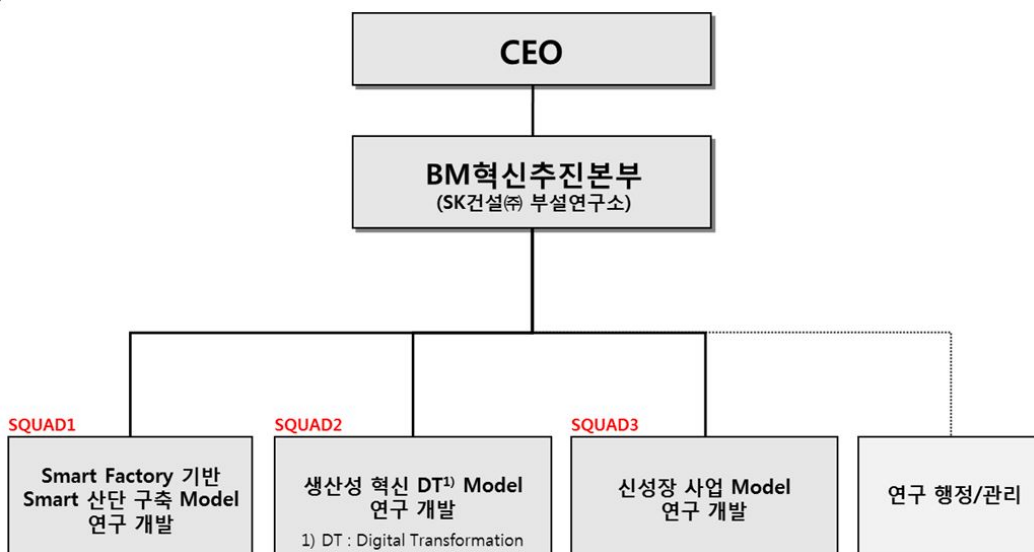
CEO

BM혁신추진본부
(SK건설㈜ 부설연구소)

SQUAD1
Smart Factory 기반 Smart 산단 구축 Model 연구 개발

SQUAD2
생산성 혁신 DT$^{1)}$ Model 연구 개발
1) DT : Digital Transformation

SQUAD3
신성장 사업 Model 연구 개발

연구 행정/관리